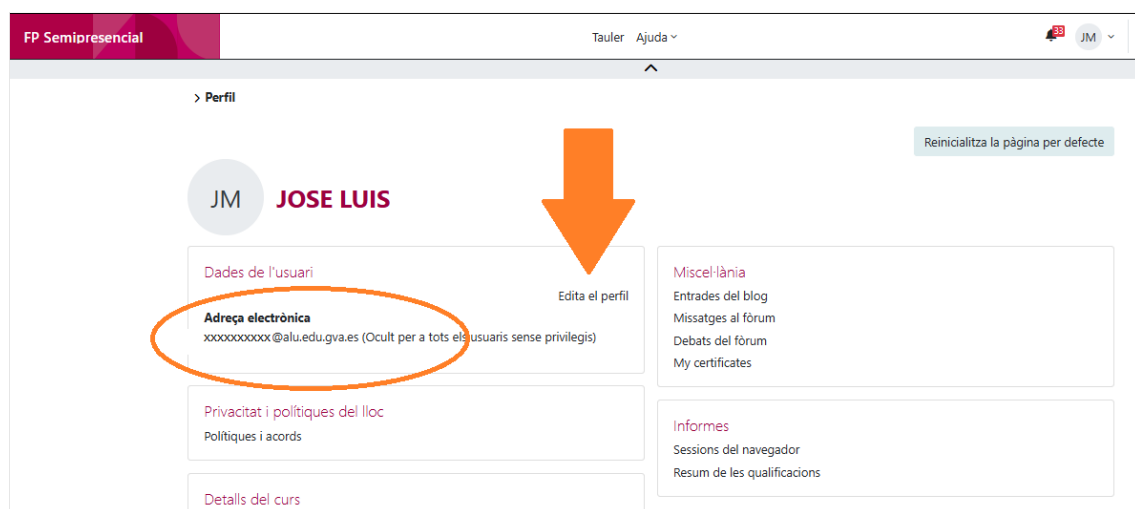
FP Semipresencial

Tauler Ajuda

33 JM

> Perfil

Reinicialitza la pàgina per defecte

JM JOSE LUIS

Dades de l'usuari

Edita el perfil

Adreça electrònica
xxxxxxxxxx@alu.edu.gva.es (Ocult per a tots els usuaris sense privilegis)

Privacitat i polítiques del lloc
Polítiques i acords

Detalls del curs

Miscel·lània
Entrades del blog
Missatges al fòrum
Debats del fòrum
My certificates

Informes
Sessions del navegador
Resum de les qualificacions